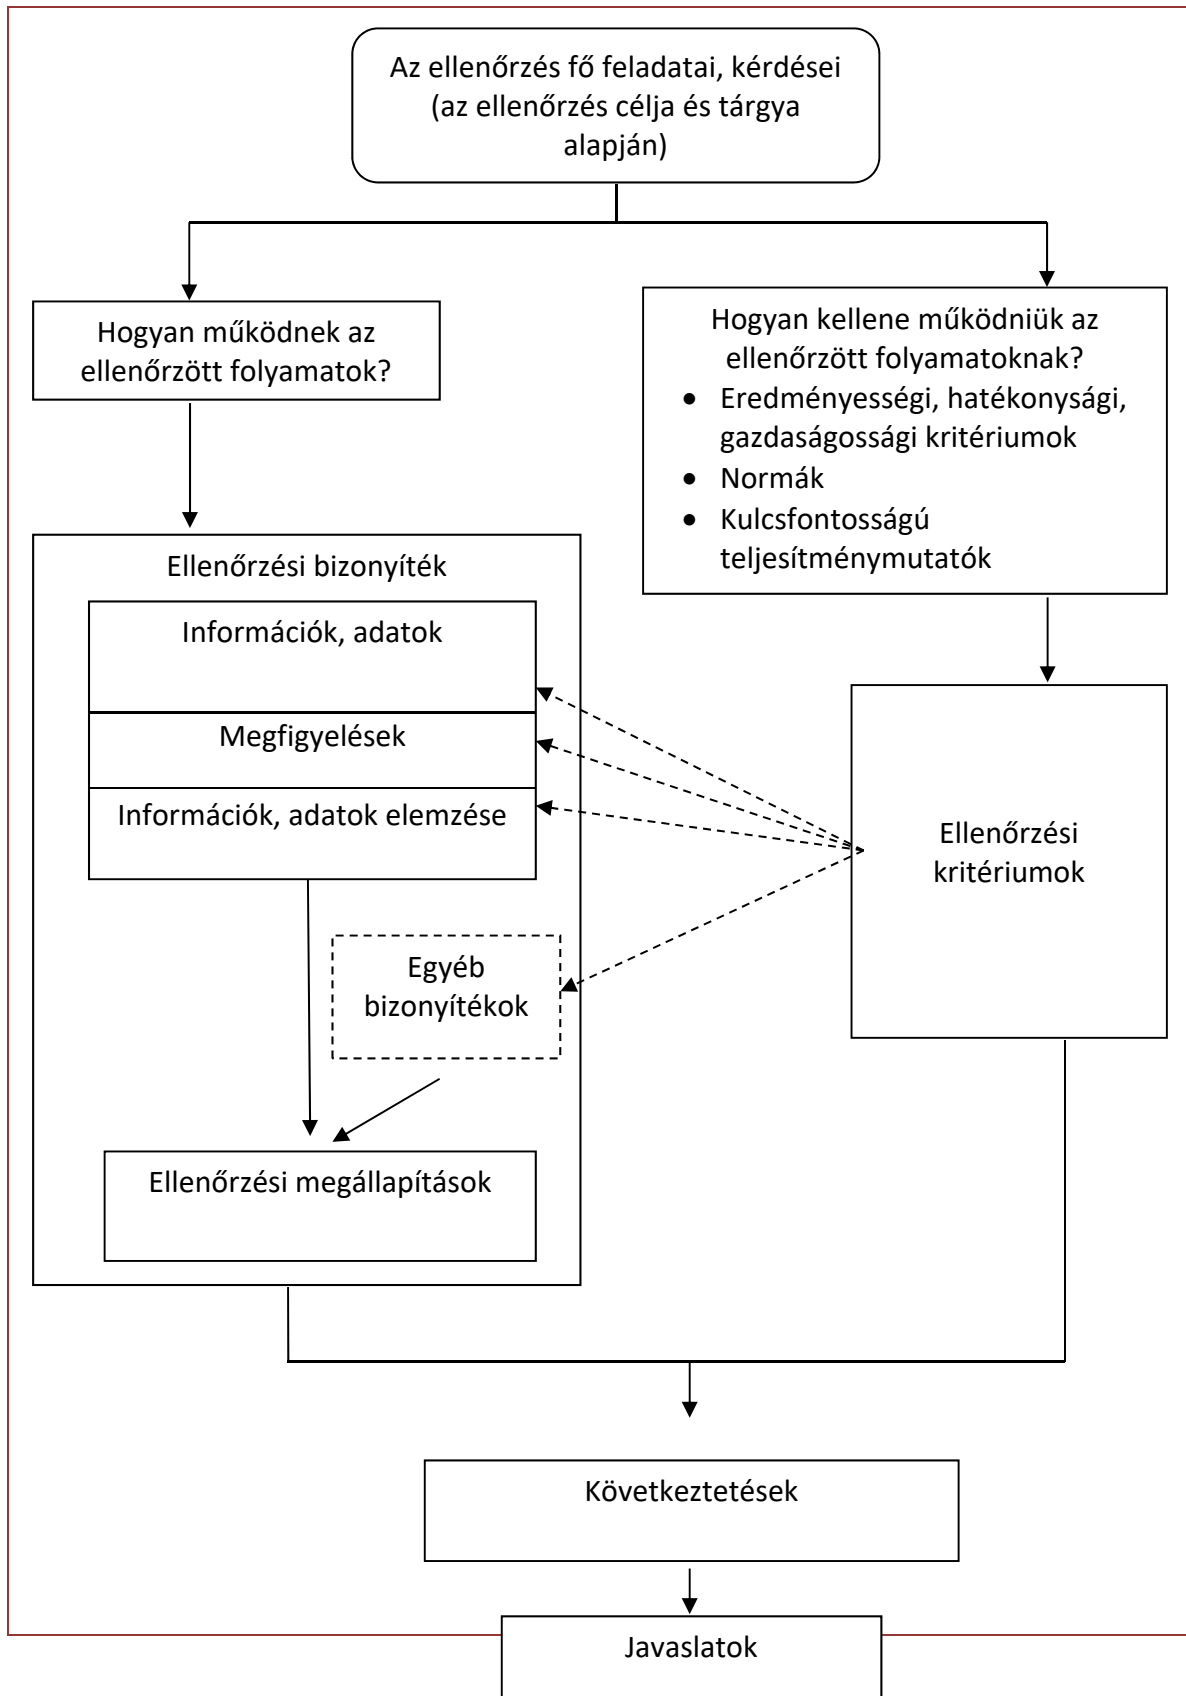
Az ellenőrzés fő feladatai, kérdései (az ellenőrzés célja és tárgya alapján)

Hogyan működnek az ellenőrzött folyamatok?

Hogyan kellene működniük az ellenőrzött folyamatoknak?
- Eredményességi, hatékonysági, gazdaságossági kritériumok
- Normák
- Kulcsfontosságú teljesítménymutatók

Ellenőrzési bizonyíték

Információk, adatok

Megfigyelések

Információk, adatok elemzése

Egyéb bizonyítékok

Ellenőrzési megállapítások

Ellenőrzési kritériumok

Következtetések

Javaslatok